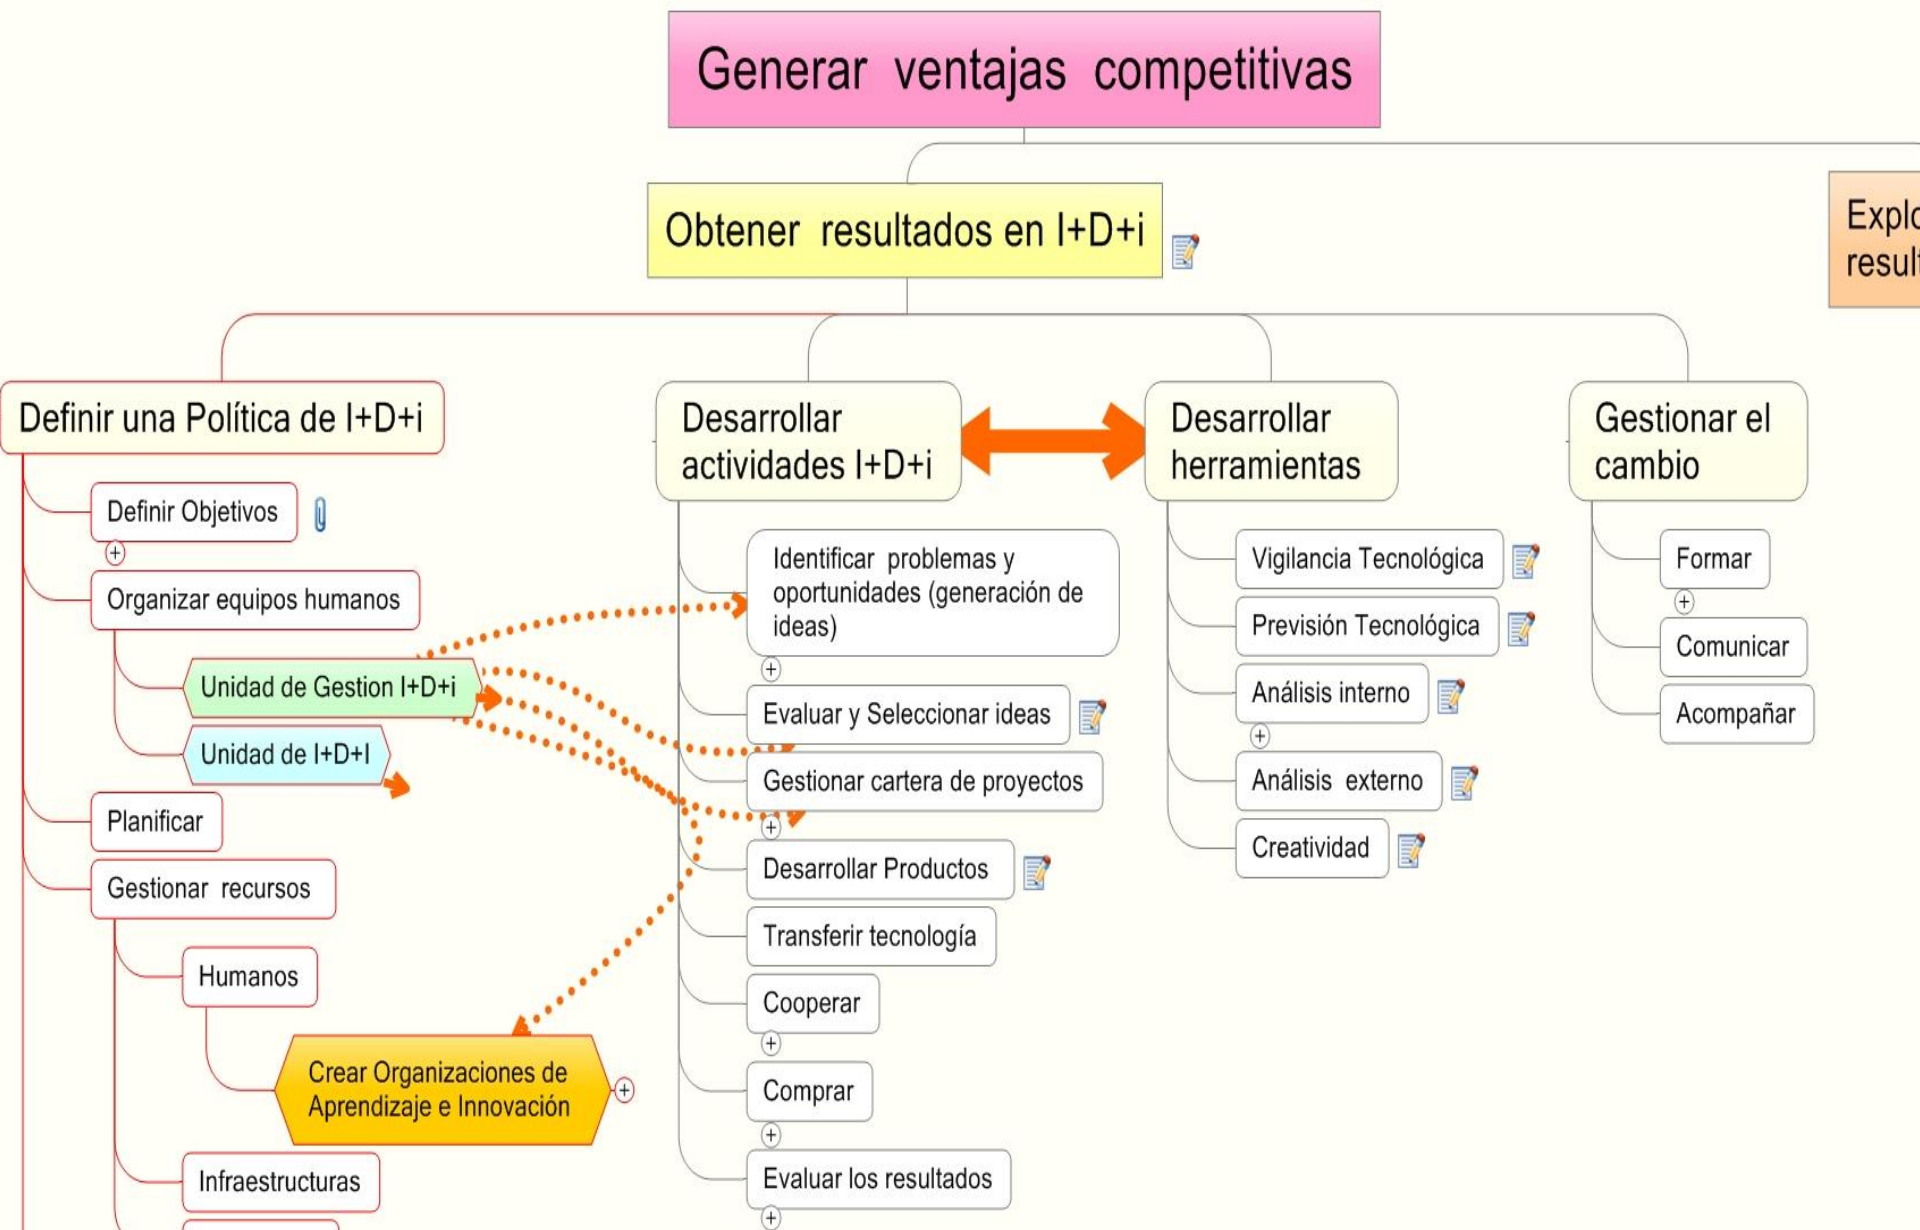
Generar ventajas competitivas

Obtener resultados en I+D+i

Explo
result

Definir una Política de I+D+i

Definir Objetivos

Organizar equipos humanos

Unidad de Gestion I+D+i

Unidad de I+D+I

Planificar

Gestionar recursos

Humanos

Crear Organizaciones de Aprendizaje e Innovación

Infraestructuras

Desarrollar actividades I+D+i

Identificar problemas y oportunidades (generación de ideas)

Evaluar y Seleccionar ideas

Gestionar cartera de proyectos

Desarrollar Productos

Transferir tecnología

Cooperar

Comprar

Evaluar los resultados

Desarrollar herramientas

Vigilancia Tecnológica

Previsión Tecnológica

Análisis interno

Análisis externo

Creatividad

Gestionar el cambio

Formar

Comunicar

Acompañar